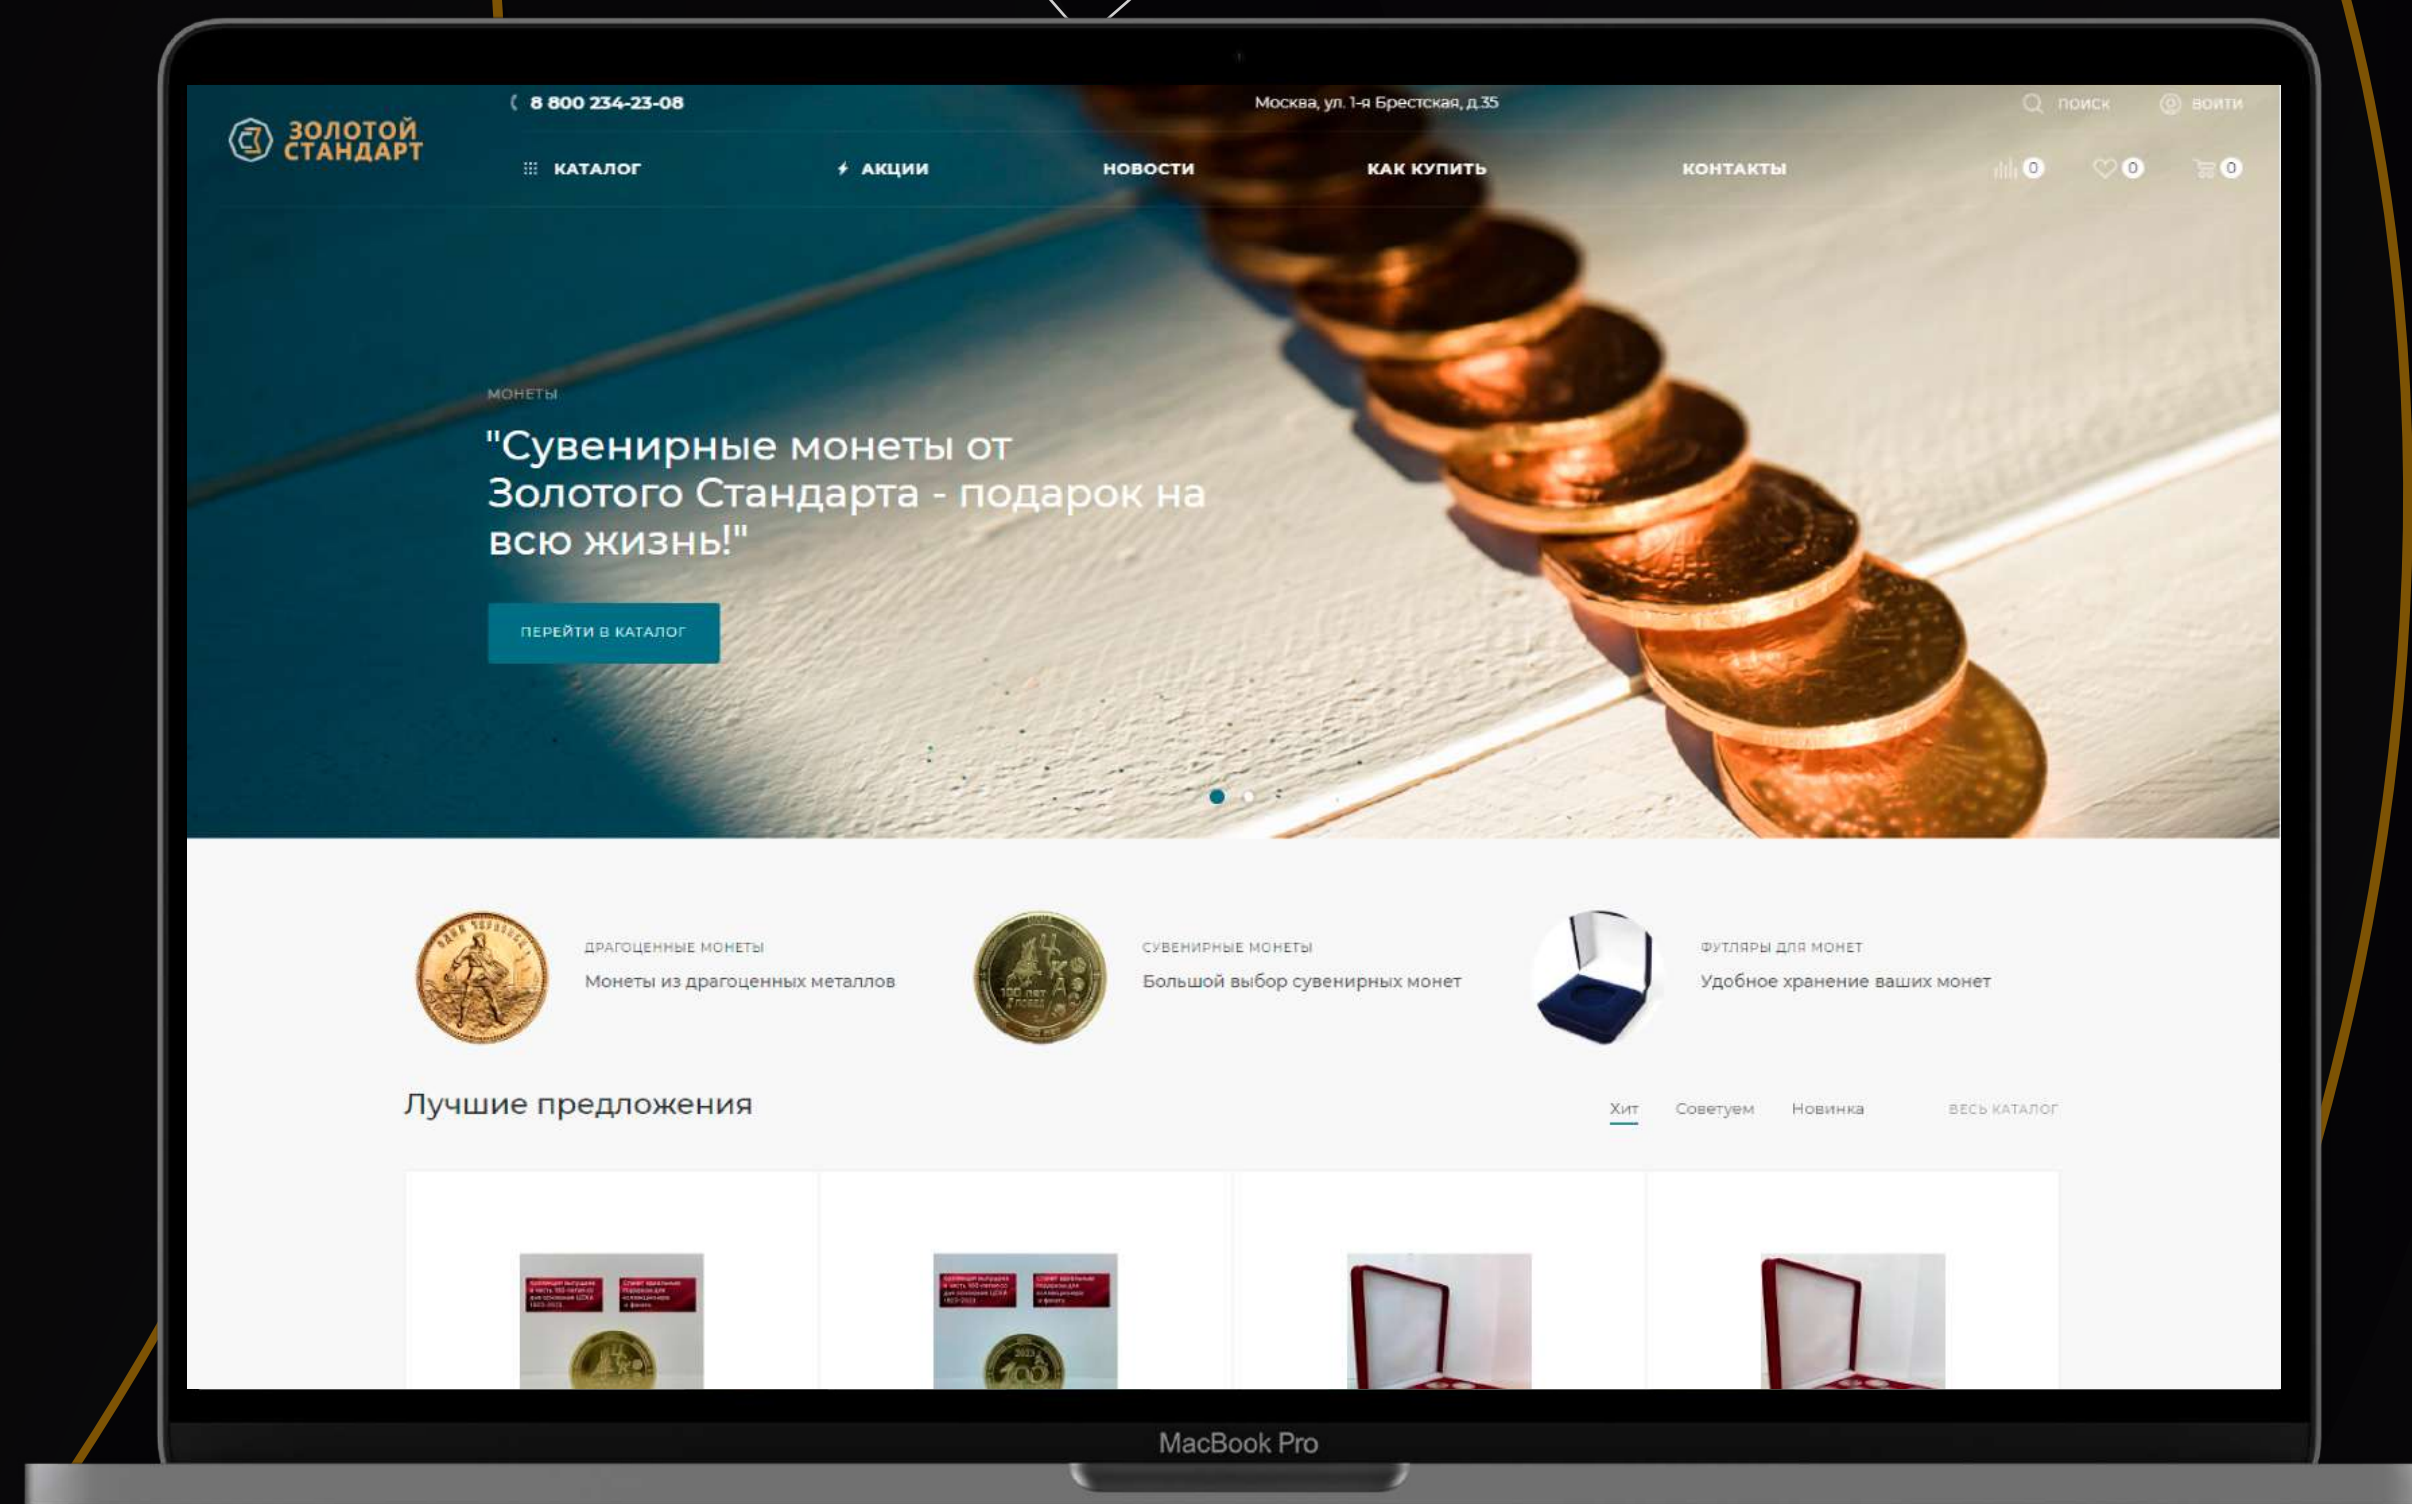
ЗОЛОТОЙ СТАНДАРТ

8 800 234-23-08

Москва, ул. 1-я Брестская, д.35

поиск

войти

КАТАЛОГ

АКЦИИ

НОВОСТИ

КАК КУПИТЬ

КОНТАКТЫ

0 0 0

МОНЕТЫ

"Сувенирные монеты от Золотого Стандарта - подарок на всю жизнь!"

ПЕРЕЙТИ В КАТАЛОГ

ДРАГОЦЕННЫЕ МОНЕТЫ

Монеты из драгоценных металлов

СУВЕНИРНЫЕ МОНЕТЫ

Большой выбор сувенирных монет

ФУТЛЯРЫ ДЛЯ МОНЕТ

Удобное хранение ваших монет

Лучшие предложения

Хит Советуем Новинка

ВЕСЬ КАТАЛОГ

MacBook Pro